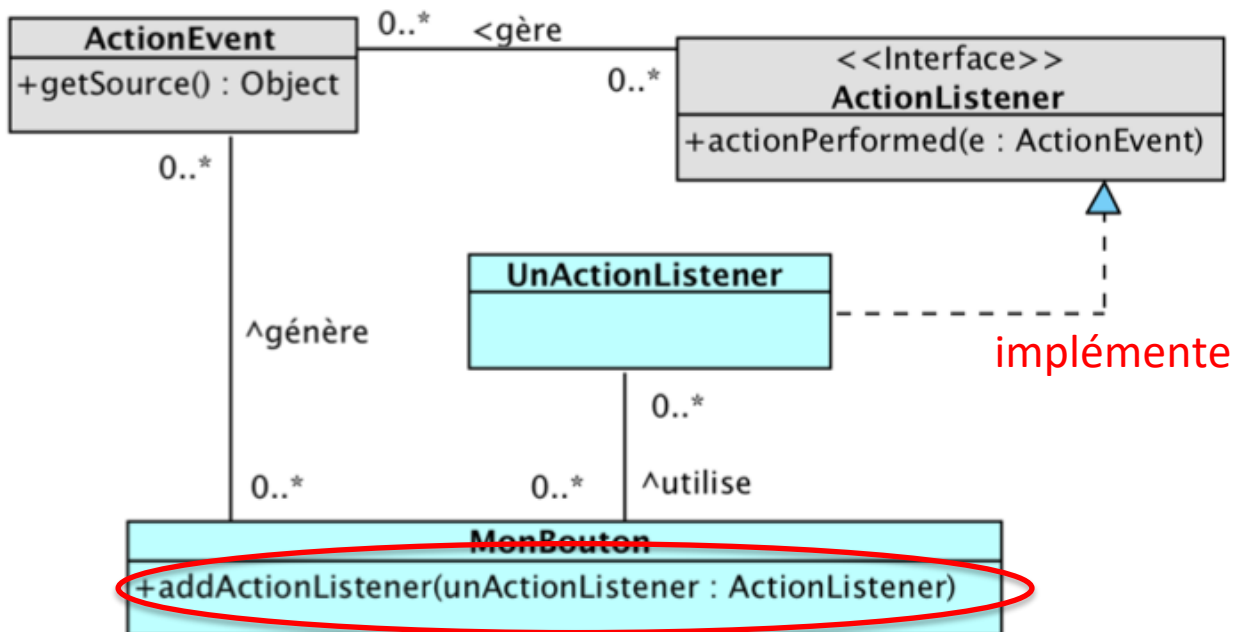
ActionEvent
+getSource() : Object

0..*
<gère
0..*

<<Interface>>
ActionListener
+actionPerformed(e : ActionEvent)

0..*

UnActionListener

^génère

implémente

0..*

0..*
0..*
^utilise

MonBouton
+addActionListener(unActionListener : ActionListener)